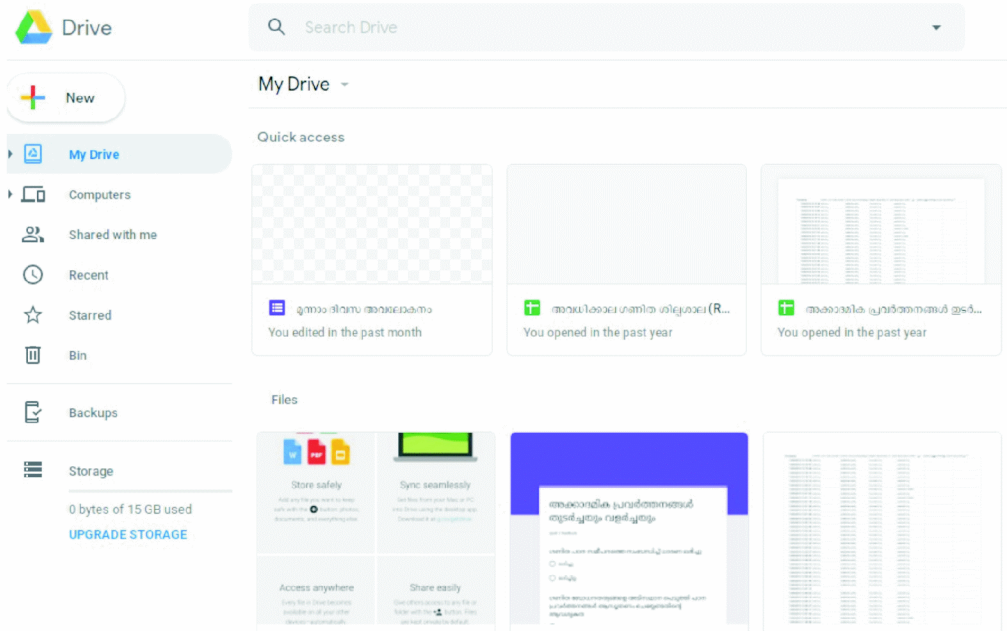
Drive

Search Drive

New

My Drive

Computers

Shared with me

Recent

Starred

Bin

Backups

Storage

0 bytes of 15 GB used

UPGRADE STORAGE

My Drive

Quick access

മൂന്നാം ദിവസ അവലോകനം
You edited in the past month

അവധിക്കാല ഗണിത ശില്പശാല (R...
You opened in the past year

അക്കാദമിക പ്രവർത്തനങ്ങൾ ഇടർ...
You opened in the past year

Files

Store safely

Sync seamlessly

Access anywhere

Share easily

അക്കാദമിക പ്രവർത്തനങ്ങൾ തുടർച്ചയും വളർച്ചയും